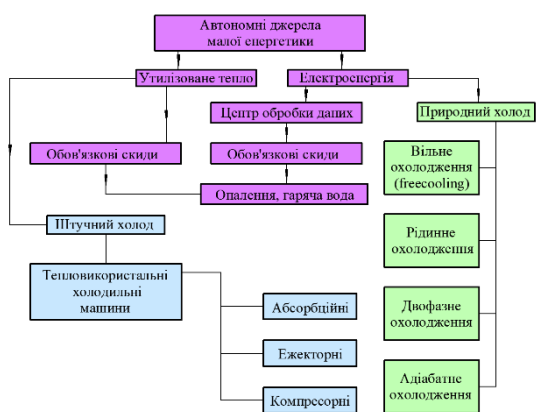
Автономні джерела малої енергетики

Утилізоване тепло

Електроенергія

Центр обробки даних

Природний холод

Обов'язкові скиди

Обов'язкові скиди

Опалення, гаряча вода

Вільне охолодження (freecooling)

Штучний холод

Рідинне охолодження

Тепловикористальні холодильні машини

Двофазне охолодження

Абсорбційні

Ежекторні

Адіабатне охолодження

Компресорні